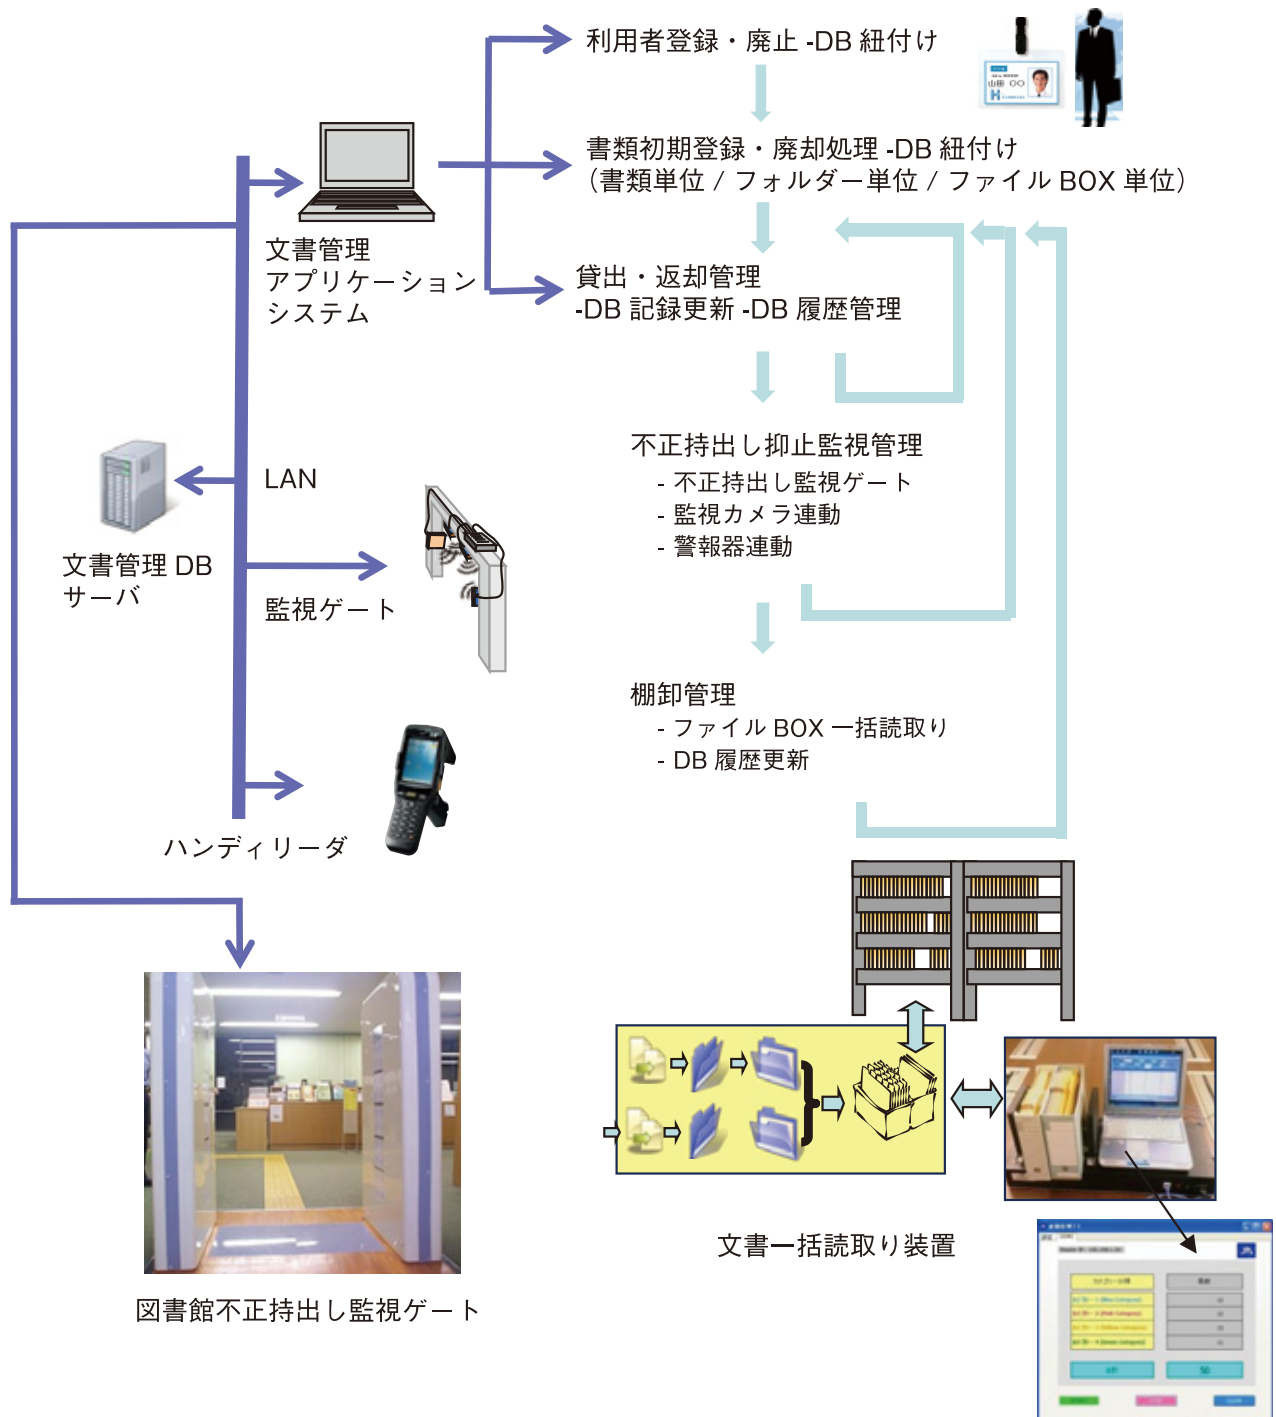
利用者登録・廃止 -DB 紐付け

書類初期登録・廃却処理 -DB 紐付け
（書類単位 / フォルダー単位 / ファイル BOX 単位）

文書管理
アプリケーション
システム

貸出・返却管理
-DB 記録更新 -DB 履歴管理

不正持出し抑止監視管理
- 不正持出し監視ゲート
- 監視カメラ連動
- 警報器連動

LAN

文書管理 DB
サーバ

監視ゲート

棚卸管理
- ファイル BOX 一括読取り
- DB 履歴更新

ハンディリーダ

文書一括読取り装置

図書館不正持出し監視ゲート